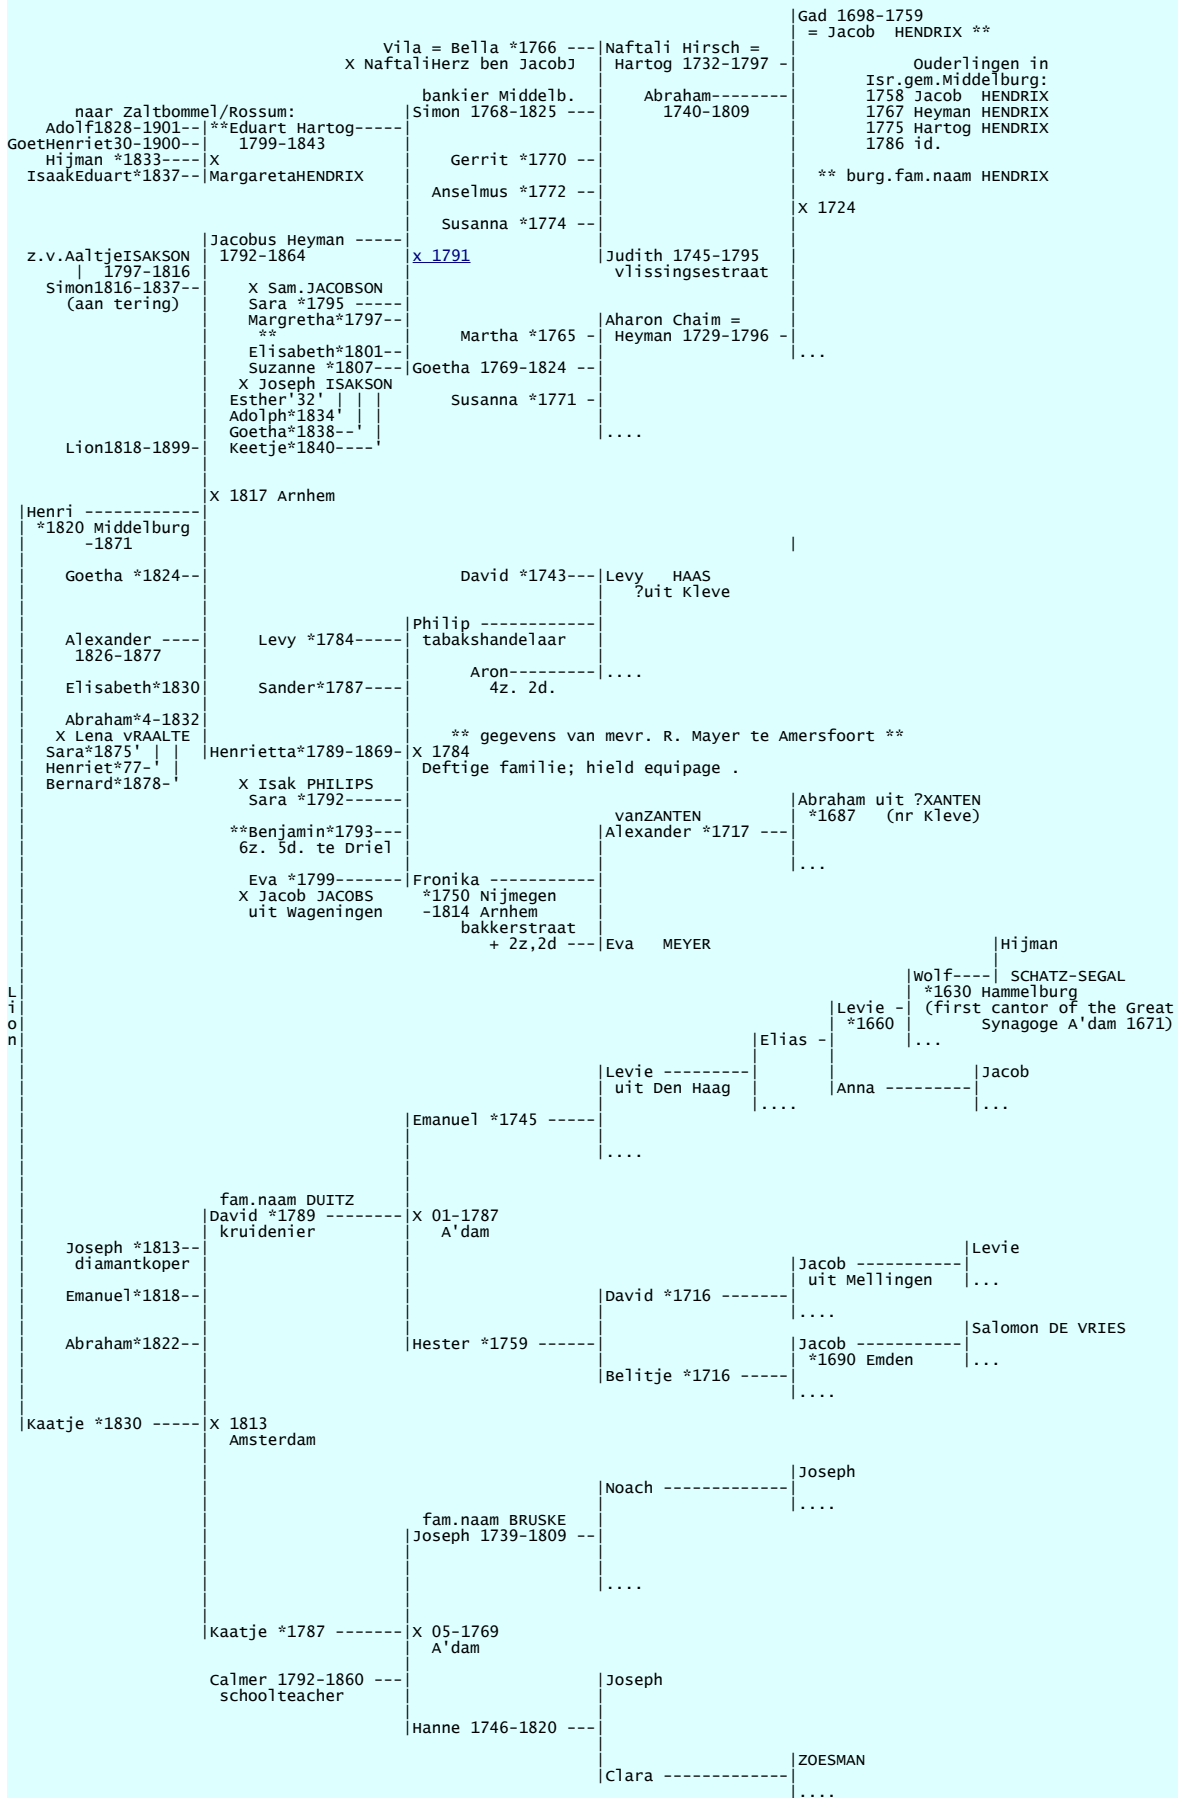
|Gad 1698-1759
| = Jacob HENDRIX **

Vila = Bella *1766 ---|Naftali Hirsch =
X NaftaliHerz ben JacobJ | Hartog 1732-1797 -|

Ouderlingen in
Isr.gem.Middelburg:
1758 Jacob HENDRIX
1767 Heyman HENDRIX
1775 Hartog HENDRIX
1786 id.

bankier Middelb. Abraham--------|
Simon 1768-1825 --- 1740-1809

naar Zaltbommel/Rossum:
Adolf1828-1901--|**Eduart Hartog-----|
GoetHenriet30-1900--| 1799-1843
Hijman *1833----|X
IsaakEduart*1837--|MargaretaHENDRIX

Gerrit *1770 --|
Anselmus *1772 --|
Susanna *1774 --|

** burg.fam.naam HENDRIX

X 1724

|Jacobus Heyman -----|
z.v.AaltjeISAKSON | 1792-1864 |x 1791 |Judith 1745-1795
| 1797-1816 vlissingsestraat
Simon1816-1837--|
(aan tering) X Sam.JACOBSON
Sara *1795 -----|
Margretha*1797--| |Aharon Chaim =
** Martha *1765 -| Heyman 1729-1796 -|
Elisabeth*1801--| |...
Suzanne *1807---|Goetha 1769-1824 --|
X Joseph ISAKSON
Esther'32' | | | Susanna *1771 -|
Adolph*1834' | |
Goetha*1838--' | |....
Lion1818-1899-| Keetje*1840----'

|X 1817 Arnhem
|Henri ------------|
| *1820 Middelburg |
| -1871

Goetha *1824--| David *1743---|Levy HAAS
?uit Kleve

|Philip ------------|
Alexander ----| Levy *1784-----| tabakshandelaar
1826-1877
Aron---------|....
Elisabeth*1830| Sander*1787----| 4z. 2d.

Abraham*4-1832|
X Lena vRAALTE ** gegevens van mevr. R. Mayer te Amersfoort **
Sara*1875' | | |Henrietta*1789-1869-|X 1784
Henriet*77-' | | Deftige familie; hield equipage .
Bernard*1878-' X Isak PHILIPS
Sara *1792------| |Abraham uit ?XANTEN
vanZANTEN | *1687 (nr Kleve)
**Benjamin*1793---| |Alexander *1717 ---|
6z. 5d. te Driel |
|...
Eva *1799-------|Fronika -----------|
X Jacob JACOBS *1750 Nijmegen
uit Wageningen -1814 Arnhem
bakkerstraat
+ 2z,2d ---|Eva MEYER |Hijman

|Wolf----| SCHATZ-SEGAL
L | *1630 Hammelburg
i |Levie -| (first cantor of the Great
o | *1660 | Synagoge A'dam 1671)
n |Elias -| |...

|Levie ---------| |Anna ---------|Jacob
| uit Den Haag | |...
|....
|Emanuel *1745 -----|

|....

fam.naam DUITZ
|David *1789 --------|X 01-1787
kruidenier A'dam
Joseph *1813--| |Levie
diamantkoper |Jacob -----------|
| uit Mellingen |...
Emanuel*1818--| |David *1716 -------|
|....
|Salomon DE VRIES
Abraham*1822--| |Hester *1759 ------| |Jacob -----------|
| *1690 Emden |...
|Belitje *1716 -----|
|....
|Kaatje *1830 -----|X 1813
Amsterdam

|Joseph
|Noach -------------|
|....
fam.naam BRUSKE
|Joseph 1739-1809 --|

|....

|Kaatje *1787 -------|X 05-1769
A'dam

Calmer 1792-1860 --- |Joseph
schoolteacher

|Hanne 1746-1820 ---|

|ZOESMAN
|Clara -------------|
|....